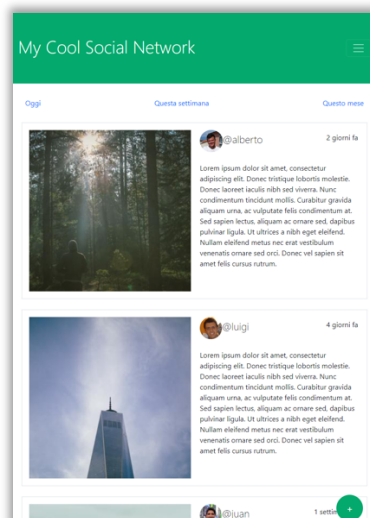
My Cool Social Network

Oggi

Questa settimana

Questo mese

@alberto

2 giorni fa

Lorem ipsum dolor sit amet, consectetur adipiscing elit. Donec tristique lobortis molestie. Donec laoreet iaculis nibh sed viverra. Nunc condimentum tincidunt mollis. Curabitur gravida aliquam urna, ac vulputate felis condimentum at. Sed sapien lectus, aliquam ac ornare sed, dapibus pulvinar ligula. Ut ultrices a nibh eget eleifend. Nullam eleifend metus nec erat vestibulum venenatis ornare sed orci. Donec vel sapien sit amet felis cursus rutrum.

@luigi

4 giorni fa

Lorem ipsum dolor sit amet, consectetur adipiscing elit. Donec tristique lobortis molestie. Donec laoreet iaculis nibh sed viverra. Nunc condimentum tincidunt mollis. Curabitur gravida aliquam urna, ac vulputate felis condimentum at. Sed sapien lectus, aliquam ac ornare sed, dapibus pulvinar ligula. Ut ultrices a nibh eget eleifend. Nullam eleifend metus nec erat vestibulum venenatis ornare sed orci. Donec vel sapien sit amet felis cursus rutrum.

@juan

1 settim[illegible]

+